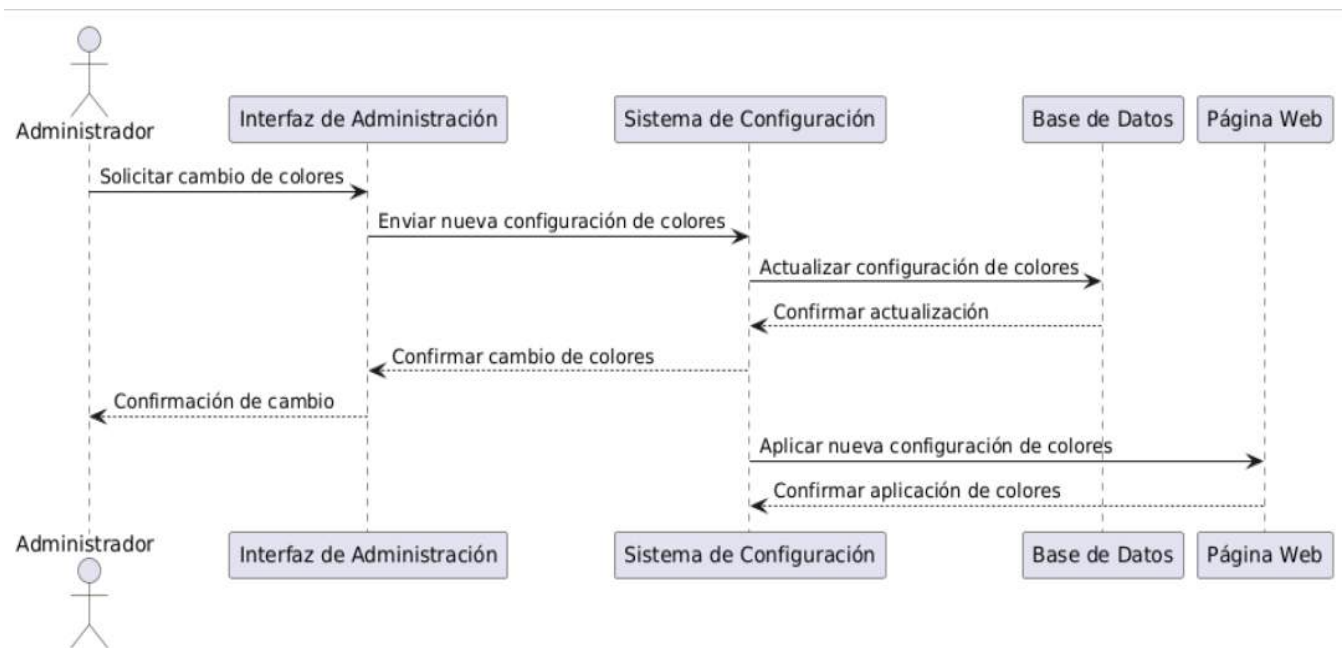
Administrador

Interfaz de Administración

Sistema de Configuración

Base de Datos

Página Web

Solicitar cambio de colores

Enviar nueva configuración de colores

Actualizar configuración de colores

Confirmar actualización

Confirmar cambio de colores

Confirmación de cambio

Aplicar nueva configuración de colores

Confirmar aplicación de colores

Administrador

Interfaz de Administración

Sistema de Configuración

Base de Datos

Página Web